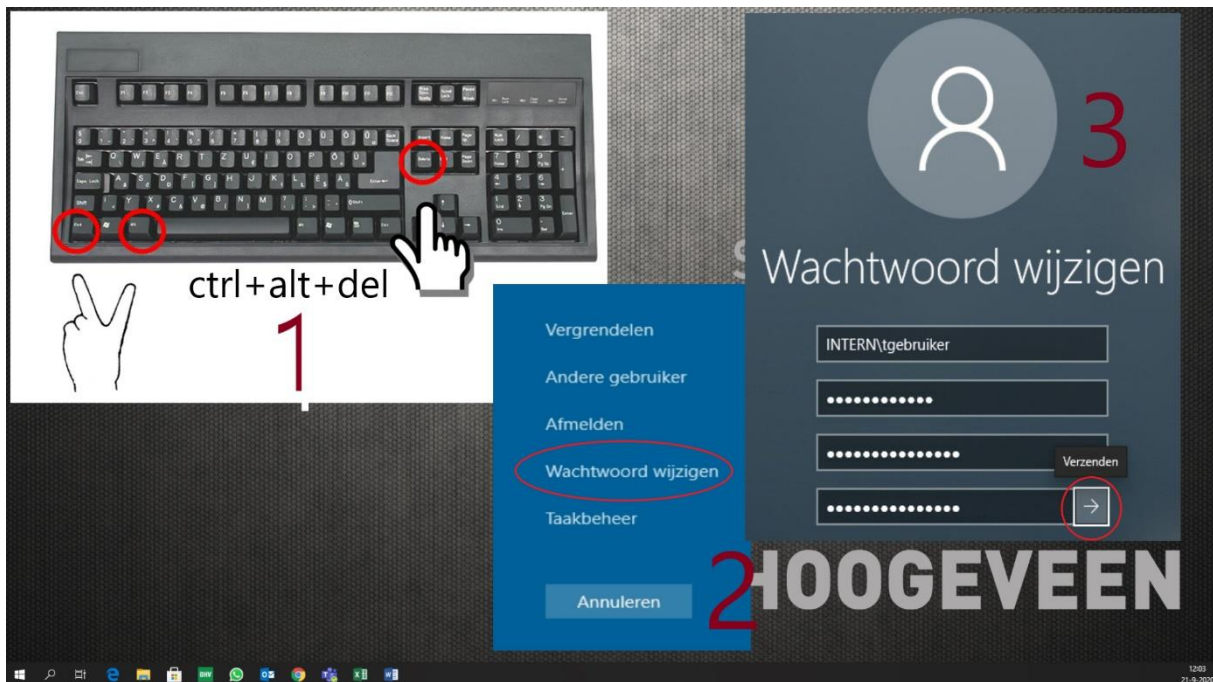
ctrl+alt+del

1

Vergrendelen

Andere gebruiker

Afmelden

Wachtwoord wijzigen

Taakbeheer

Annuleren

2

3

Wachtwoord wijzigen

INTERN\tgebruiker

••••••••••••

•••••••••••••••

Verzenden

•••••••••••••••

HOOGEVEEN

12:03
21-9-2020